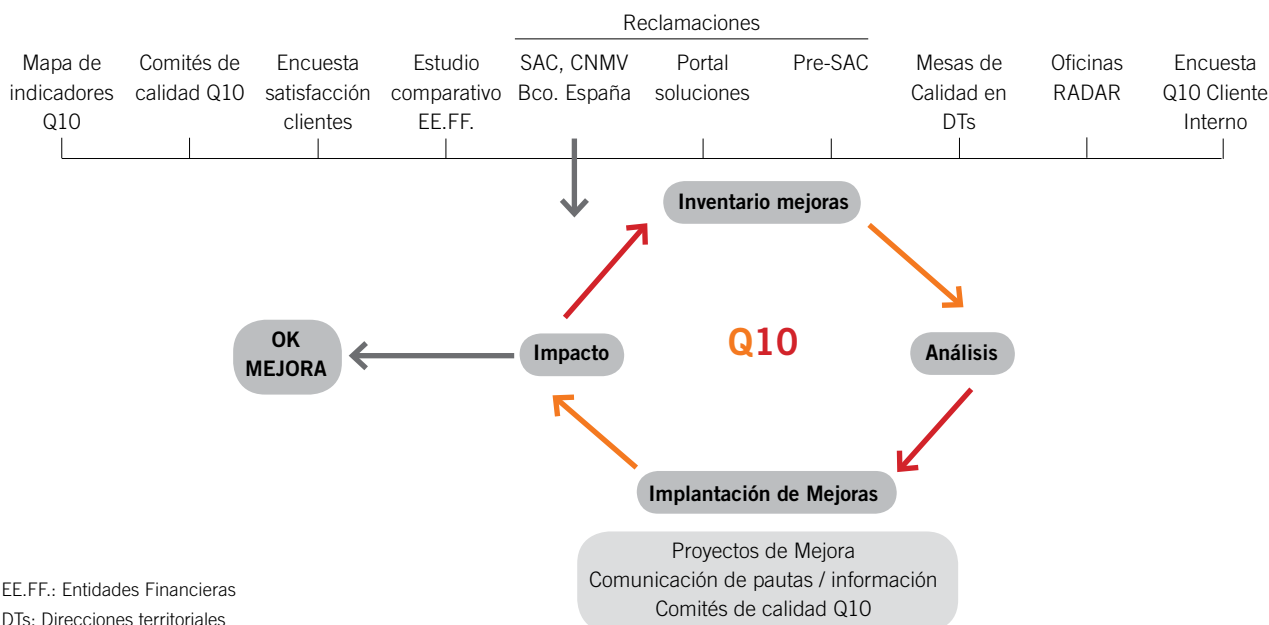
Reclamaciones

Mapa de indicadores Q10

Comités de calidad Q10

Encuesta satisfacción clientes

Estudio comparativo EE.FF.

SAC, CNMV Bco. España

Portal soluciones

Pre-SAC

Mesas de Calidad en DTs

Oficinas RADAR

Encuesta Q10 Cliente Interno

Inventario mejoras

Q10

OK MEJORA

Impacto

Análisis

Implantación de Mejoras

Proyectos de Mejora
Comunicación de pautas / información
Comités de calidad Q10

EE.FF.: Entidades Financieras
DTs: Direcciones territoriales